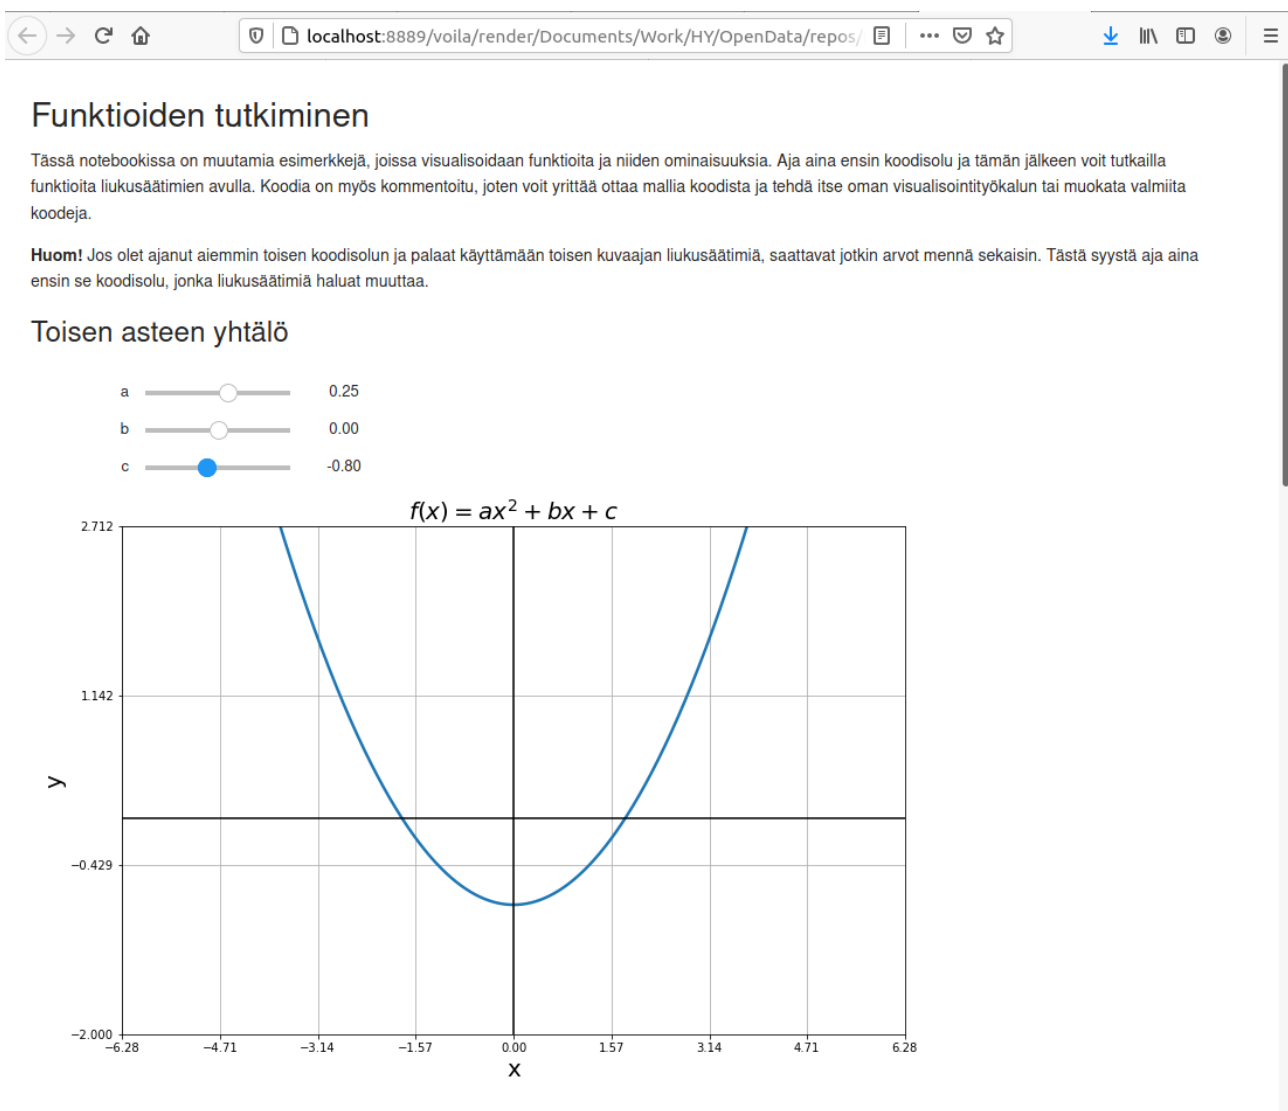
localhost:8889/voila/render/Documents/Work/HY/OpenData/repos/

Funktioiden tutkiminen

Tässä notebookissa on muutamia esimerkkejä, joissa visualisoidaan funktioita ja niiden ominaisuuksia. Aja aina ensin koodisolu ja tämän jälkeen voit tutkailla funktioita liukusäätimien avulla. Koodia on myös kommentoitu, joten voit yrittää ottaa mallia koodista ja tehdä itse oman visualisointityökalun tai muokata valmiita koodeja.

**Huom!** Jos olet ajanut aiemmin toisen koodisolun ja palaat käyttämään toisen kuvaajan liukusäätimiä, saattavat jotkin arvot mennä sekaisin. Tästä syystä aja aina ensin se koodisolu, jonka liukusäätimiä haluat muuttaa.

Toisen asteen yhtälö

a 0.25
b 0.00
c -0.80

$f(x) = ax^2 + bx + c$

2.712
1.142
y
−0.429
−2.000
−6.28 −4.71 −3.14 −1.57 0.00 1.57 3.14 4.71 6.28
x